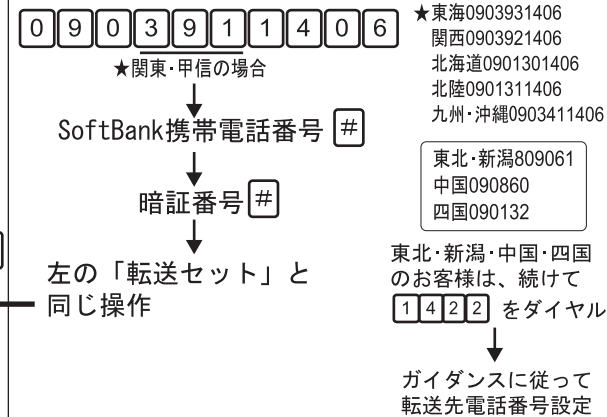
0 9 0 3 9 1 1 4 0 6
★関東・甲信の場合

SoftBank携帯電話番号 #

暗証番号 #

左の「転送セット」と同じ操作

★東海0903931406
関西0903921406
北海道0901301406
北陸0901311406
九州・沖縄0903411406

東北・新潟809061
中国090860
四国090132

東北・新潟・中国・四国のお客様は、続けて 1 4 2 2 をダイヤル

ガイダンスに従って転送先電話番号設定